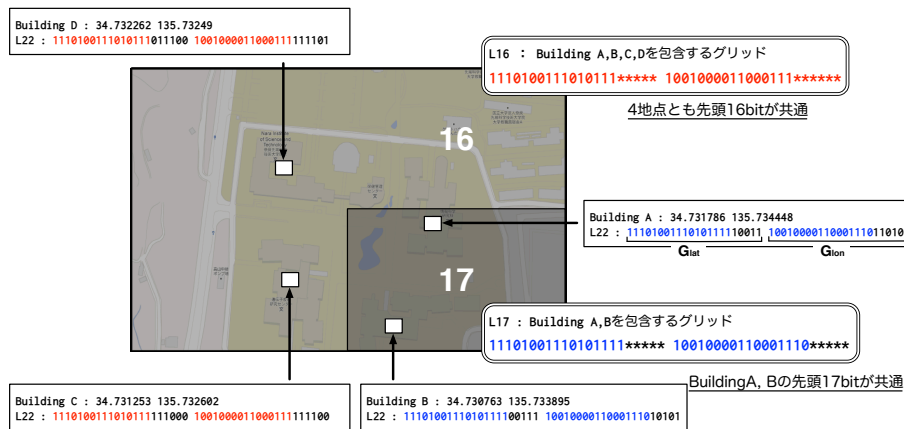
Building D : 34.732262 135.73249
L22 : 1110100111010111011100 1001000011000111111101

L16 : Building A,B,C,Dを包含するグリッド
1110100111010111****** 1001000011000111******

4地点とも先頭16bitが共通

16

Building A : 34.731786 135.734448
L22 : 1110100111010111110011 1001000011000111011010
$G_{lat}$ $G_{lon}$

17

L17 : Building A,Bを包含するグリッド
11101001110101111***** 10010000110001110*****

BuildingA, Bの先頭17bitが共通

Building C : 34.731253 135.732602
L22 : 1110100111010111111000 1001000011000111111100

Building B : 34.730763 135.733895
L22 : 1110100111010111100111 1001000011000111010101